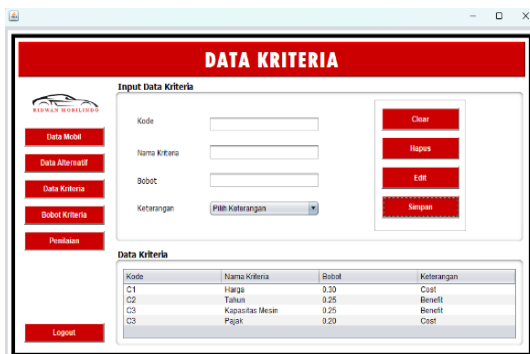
DATA KRITERIA

RIDWAN MOBILINDO

Data Mobil

Data Alternatif

Data Kriteria

Bobot Kriteria

Penilaian

Logout

Input Data Kriteria

Kode

Nama Kriteria

Bobot

Keterangan

Pilih Keterangan

Clear

Hapus

Edit

Simpan

Data Kriteria

| Kode | Nama Kriteria | Bobot | Keterangan |
|---|---|---|---|
| C1 | Harga | 0.30 | Cost |
| C2 | Tahun | 0.25 | Benefit |
| C3 | Kapasitas Mesin | 0.25 | Benefit |
| C3 | Pajak | 0.20 | Cost |